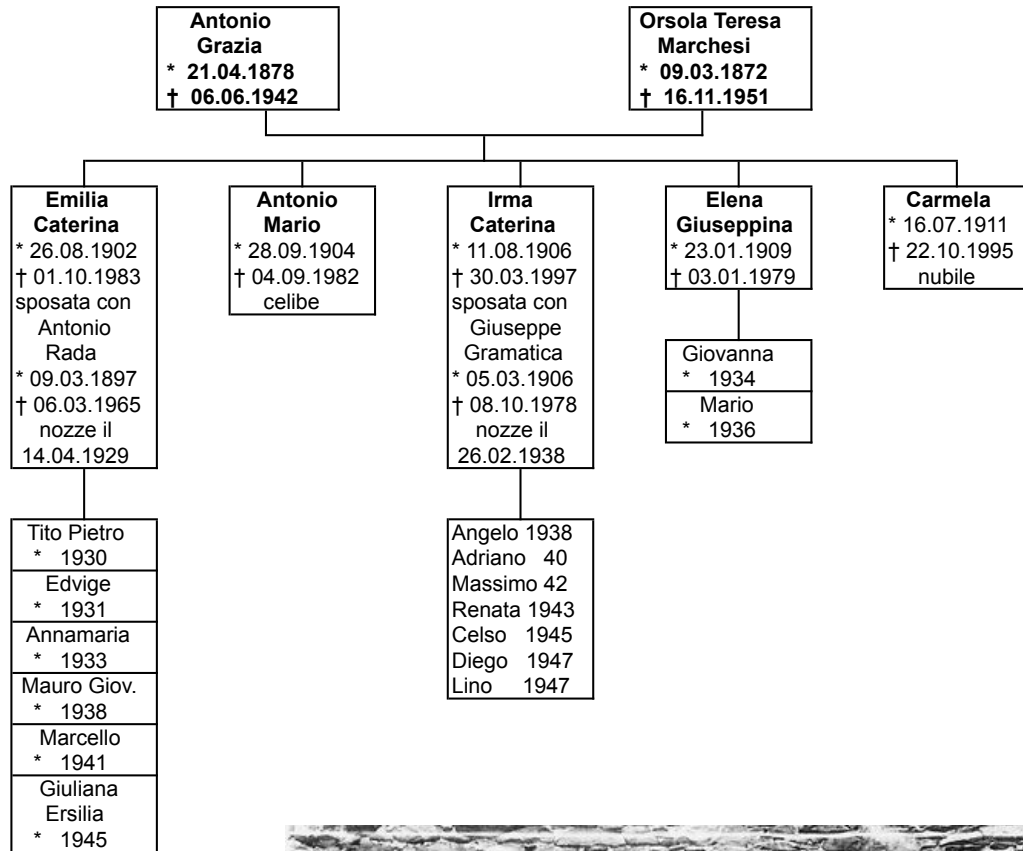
**Antonio Grazia**
\* 21.04.1878
† 06.06.1942

**Orsola Teresa Marchesi**
\* 09.03.1872
† 16.11.1951

**Emilia Caterina**
\* 26.08.1902
† 01.10.1983
sposata con Antonio Rada
\* 09.03.1897
† 06.03.1965
nozze il 14.04.1929

Tito Pietro
\* 1930
Edvige
\* 1931
Annamaria
\* 1933
Mauro Giov.
\* 1938
Marcello
\* 1941
Giuliana Ersilia
\* 1945

**Antonio Mario**
\* 28.09.1904
† 04.09.1982
celibe

**Irma Caterina**
\* 11.08.1906
† 30.03.1997
sposata con Giuseppe Gramatica
\* 05.03.1906
† 08.10.1978
nozze il 26.02.1938

Angelo 1938
Adriano 40
Massimo 42
Renata 1943
Celso 1945
Diego 1947
Lino 1947

**Elena Giuseppina**
\* 23.01.1909
† 03.01.1979

Giovanna
\* 1934
Mario
\* 1936

**Carmela**
\* 16.07.1911
† 22.10.1995
nubile